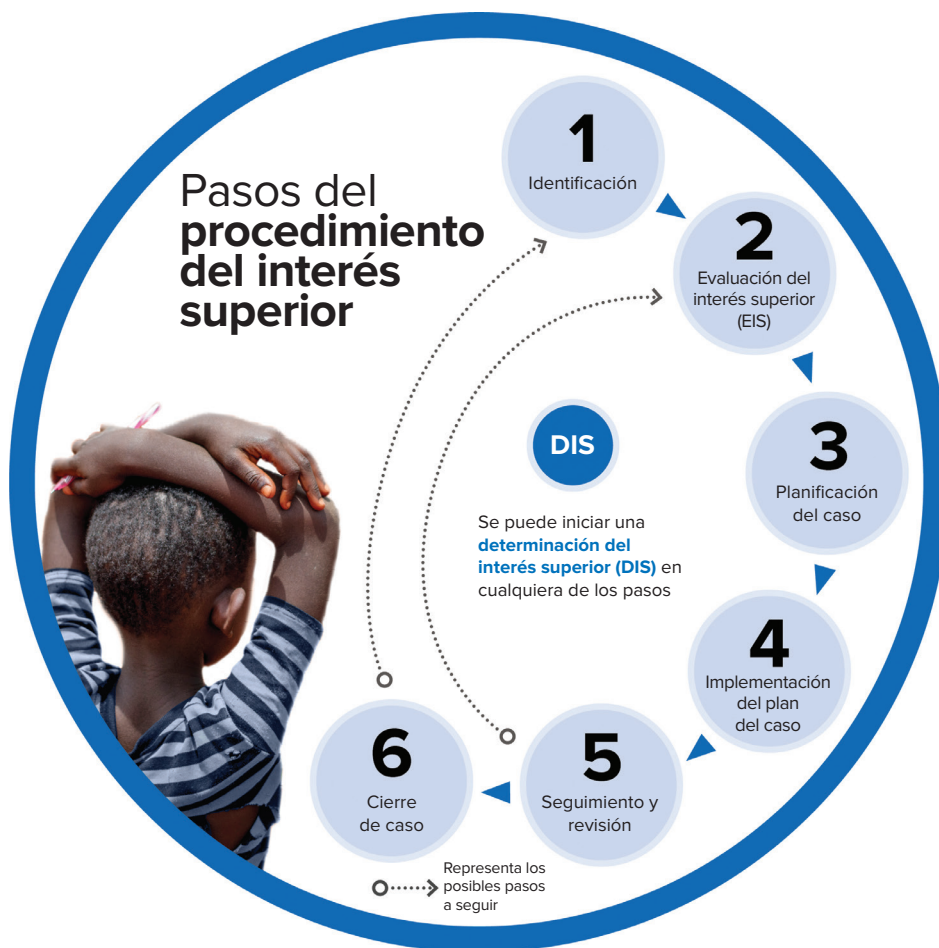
Pasos del **procedimiento del interés superior**

1
Identificación

2
Evaluación del interés superior (EIS)

3
Planificación del caso

4
Implementación del plan del caso

5
Seguimiento y revisión

6
Cierre de caso

DIS

Se puede iniciar una **determinación del interés superior (DIS)** en cualquiera de los pasos

Representa los posibles pasos a seguir